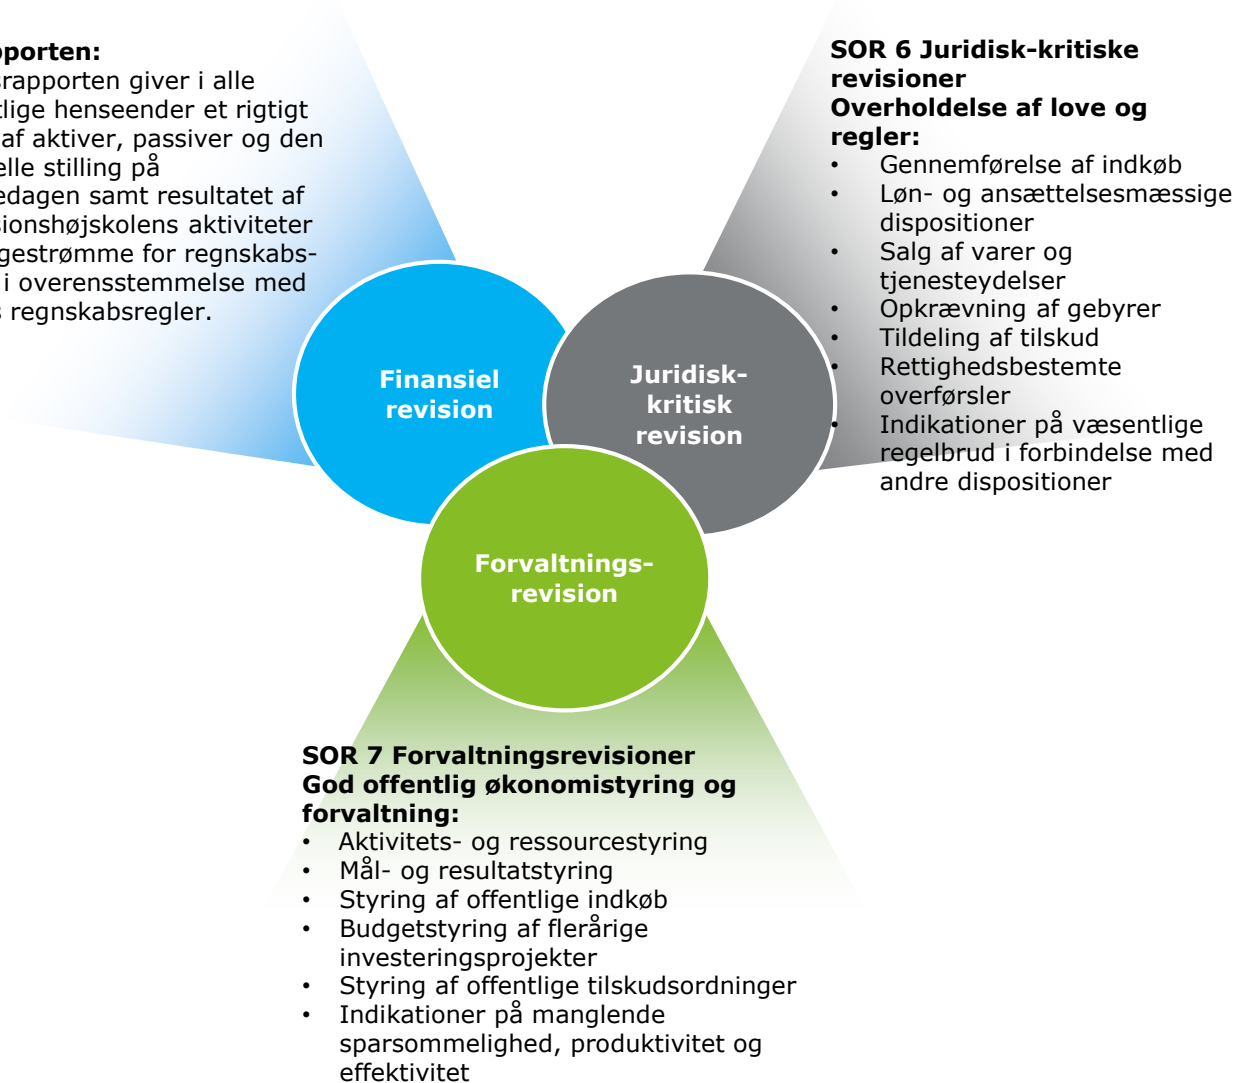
pporten:
rapporten giver i alle tlige henseender et rigtigt af aktiver, passiver og den elle stilling på edagen samt resultatet af sionshøjskolens aktiviteter gestrømme for regnskabs- i overensstemmelse med s regnskabsregler.

SOR 6 Juridisk-kritiske revisioner
Overholdelse af love og regler:
• Gennemførelse af indkøb
• Løn- og ansættelsesmæssige dispositioner
• Salg af varer og tjenesteydelser
• Opkrævning af gebyrer
• Tildeling af tilskud
• Rettighedsbestemte overførsler
• Indikationer på væsentlige regelbrud i forbindelse med andre dispositioner

Finansiel revision

Juridisk-kritisk revision

Forvaltnings-revision

SOR 7 Forvaltningsrevisioner
God offentlig økonomistyring og forvaltning:
• Aktivitets- og ressourcestyring
• Mål- og resultatstyring
• Styring af offentlige indkøb
• Budgetstyring af flerårige investeringsprojekter
• Styring af offentlige tilskudsordninger
• Indikationer på manglende sparsommelighed, produktivitet og effektivitet